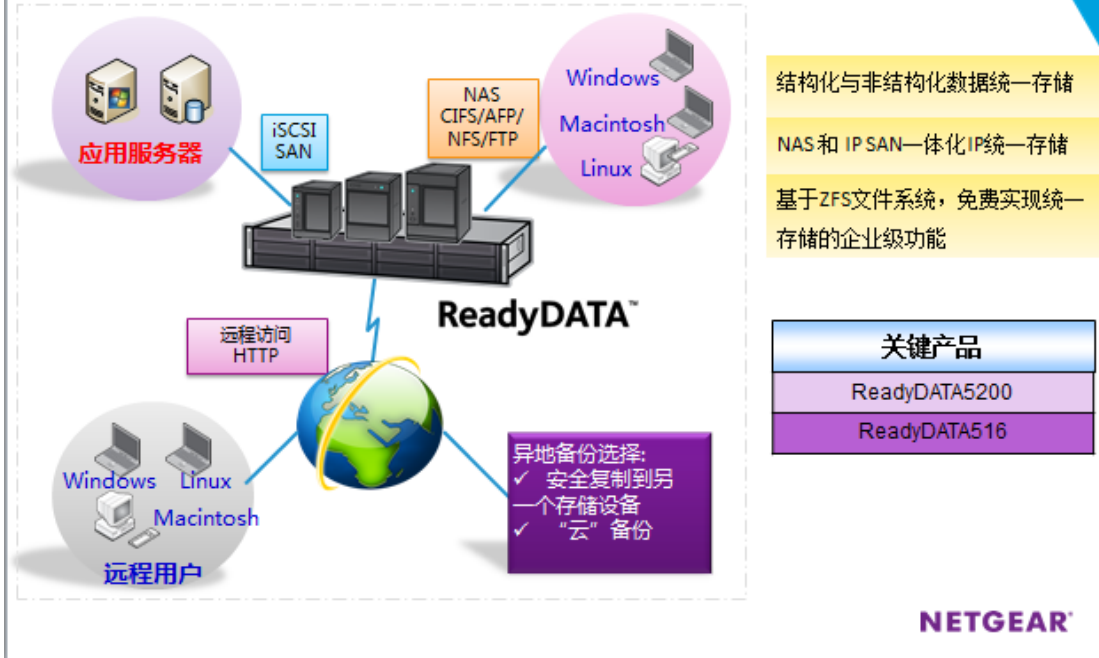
应用服务器

iSCSI SAN

NAS CIFS/AFP/ NFS/FTP

Windows

Macintosh

Linux

ReadyDATA™

远程访问 HTTP

Windows

Linux

Macintosh

远程用户

异地备份选择:
✓ 安全复制到另一个存储设备
✓ “云”备份

结构化与非结构化数据统一存储

NAS和 IP SAN一体化IP统一存储

基于ZFS文件系统，免费实现统一存储的企业级功能

| 关键产品 |
|---|
| ReadyDATA5200 |
| ReadyDATA516 |

NETGEAR®